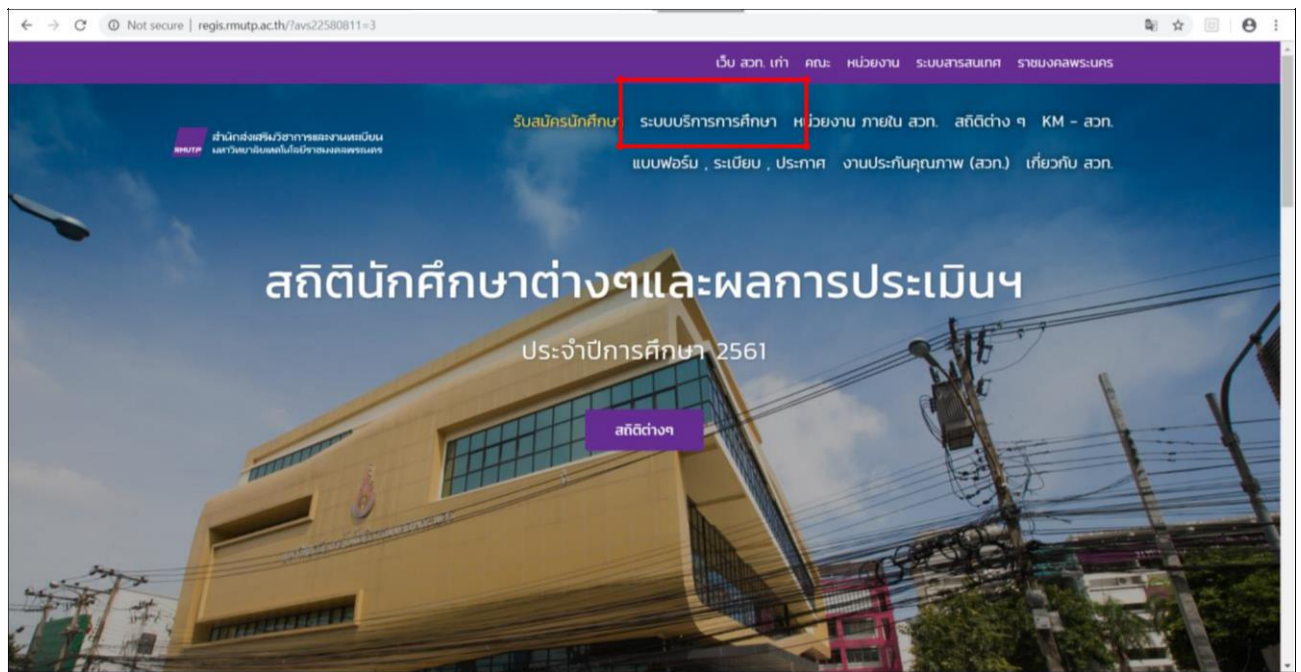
Not secure | regis.rmutp.ac.th/?avs22580811=3

เว็บ สวท. เก่า คณะ หน่วยงาน ระบบสารสนเทศ ราชมงคลพระนคร

สำนักส่งเสริมวิชาการและงานทะเบียน
RMUTP มหาวิทยาลัยเทคโนโลยีราชมงคลพระนคร

รับสมัครนักศึกษา ระบบบริการการศึกษา หน่วยงาน ภายใน สวท. สถิติต่าง ๆ KM - สวท.

แบบฟอร์ม , ระเบียบ , ประกาศ งานประกันคุณภาพ (สวท.) เกี่ยวกับ สวท.

สถิตินักศึกษาต่างๆและผลการประเมินฯ

ประจำปีการศึกษา 2561

สถิติต่างๆ